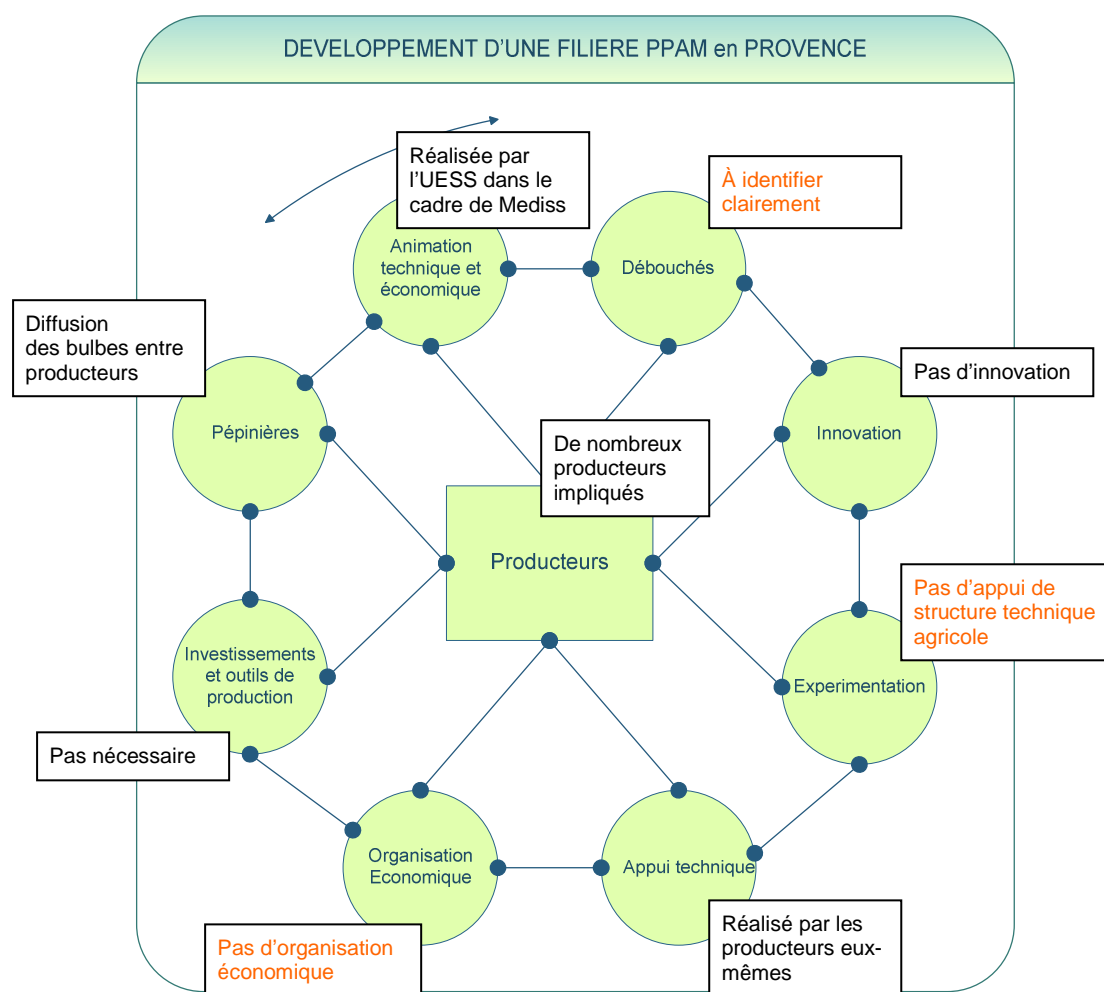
DEVELOPPEMENT D'UNE FILIERE PPAM en PROVENCE

Réalisée par l'UESS dans le cadre de Mediss

À identifier clairement

Animation technique et économique

Débouchés

Diffusion des bulbes entre producteurs

Pas d'innovation

Pépinières

Innovation

De nombreux producteurs impliqués

Producteurs

Pas d'appui de structure technique agricole

Investissements et outils de production

Experimentation

Pas nécessaire

Organisation Economique

Appui technique

Réalisé par les producteurs eux-mêmes

Pas d'organisation économique